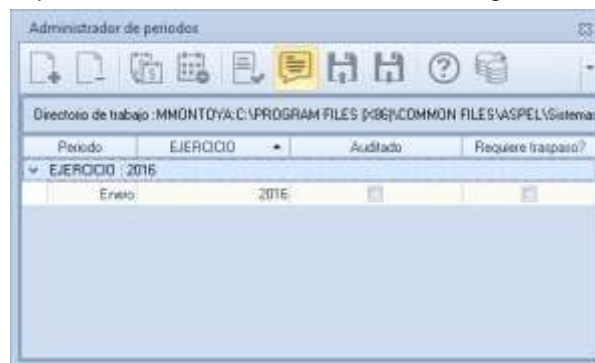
Administrador de periodos

Directorio de trabajo :MMONTOYA:C:\PROGRAM FILES (X86)\COMMON FILES\ASPEL\Sistemas

| Periodo | EJERCICIO | Auditado | Requiere traspaso? |
|---|---|---|---|
| EJERCICIO : 2016 | | | |
| Enero | 2016 | | |